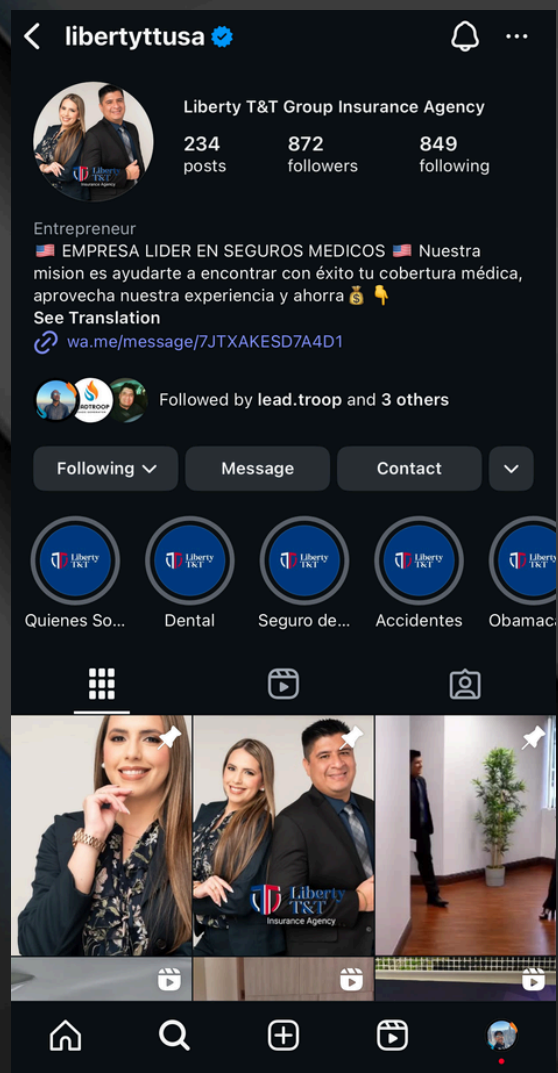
libertyttusa

Liberty T&T Group Insurance Agency

234 posts

872 followers

849 following

Liberty T&T Insurance Agency

Entrepreneur

🇺🇸 EMPRESA LIDER EN SEGUROS MEDICOS 🇺🇸 Nuestra mision es ayudarte a encontrar con éxito tu cobertura médica, aprovecha nuestra experiencia y ahorra 💰 👇

See Translation

wa.me/message/7JTXAKESD7A4D1

LEADTROOP

Followed by lead.troop and 3 others

Following

Message

Contact

Liberty T&T Quienes So...

Liberty T&T Dental

Liberty T&T Seguro de...

Liberty T&T Accidentes

Liberty T&T Obamaca

Liberty T&T Insurance Agency